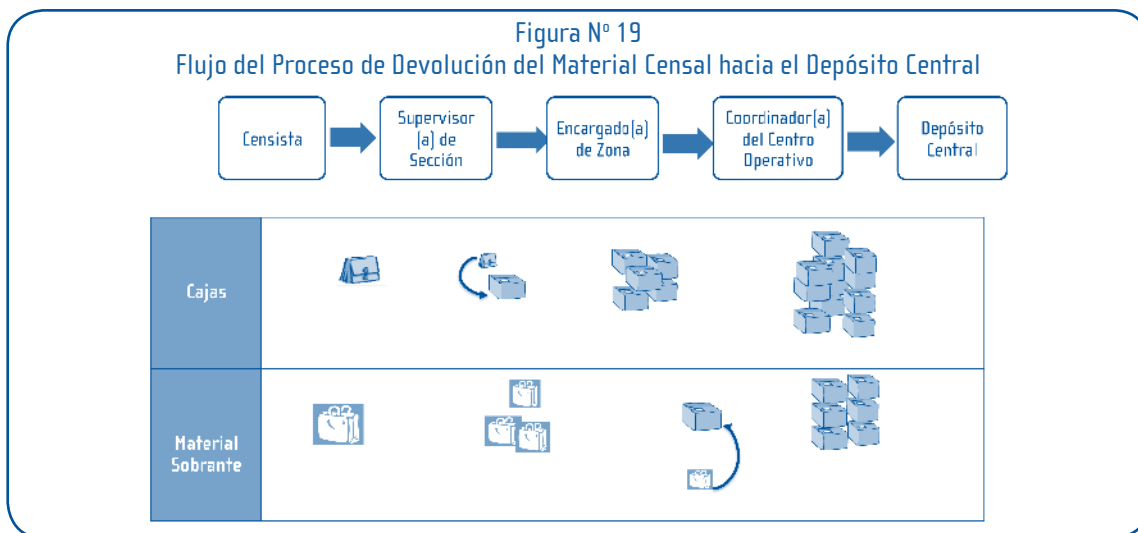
Figura Nº 19
Flujo del Proceso de Devolución del Material Censal hacia el Depósito Central

Censista

Supervisor (a) de Sección

Encargado(a) de Zona

Coordinador(a) del Centro Operativo

Depósito Central

Cajas

Material Sobrante